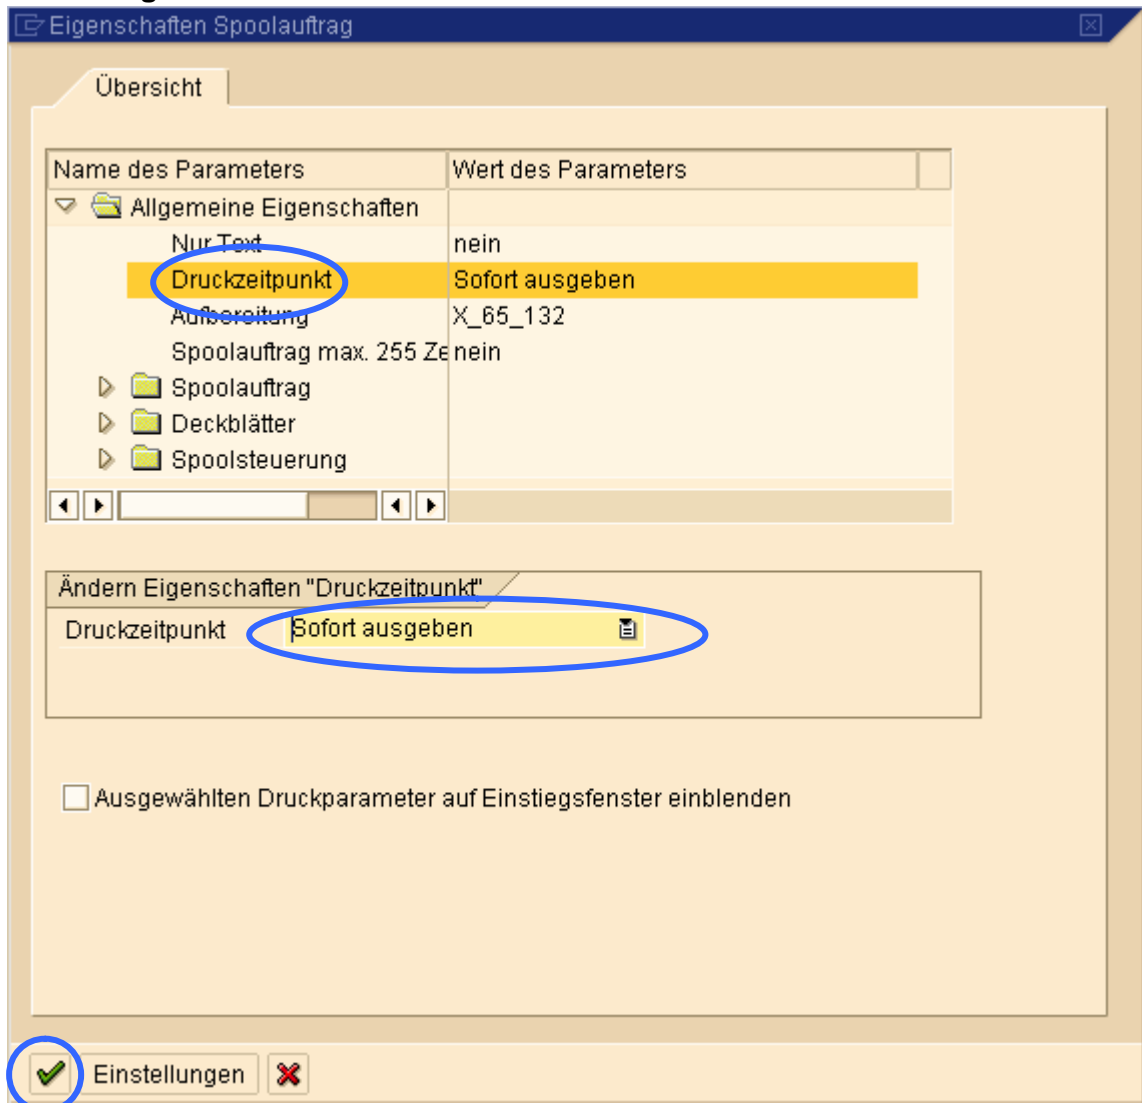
Eigenschaften Spoolauftrag

Übersicht

| Name des Parameters | Wert des Parameters |
|---|---|
| Allgemeine Eigenschaften | |
| Nur Text | nein |
| Druckzeitpunkt | Sofort ausgeben |
| Aufbereitung | X_65_132 |
| Spoolauftrag max. 255 Ze | nein |
| Spoolauftrag | |
| Deckblätter | |
| Spoolsteuerung | |

Ändern Eigenschaften "Druckzeitpunkt"

Druckzeitpunkt Sofort ausgeben

Ausgewählten Druckparameter auf Einstiegsfenster einblenden

Einstellungen